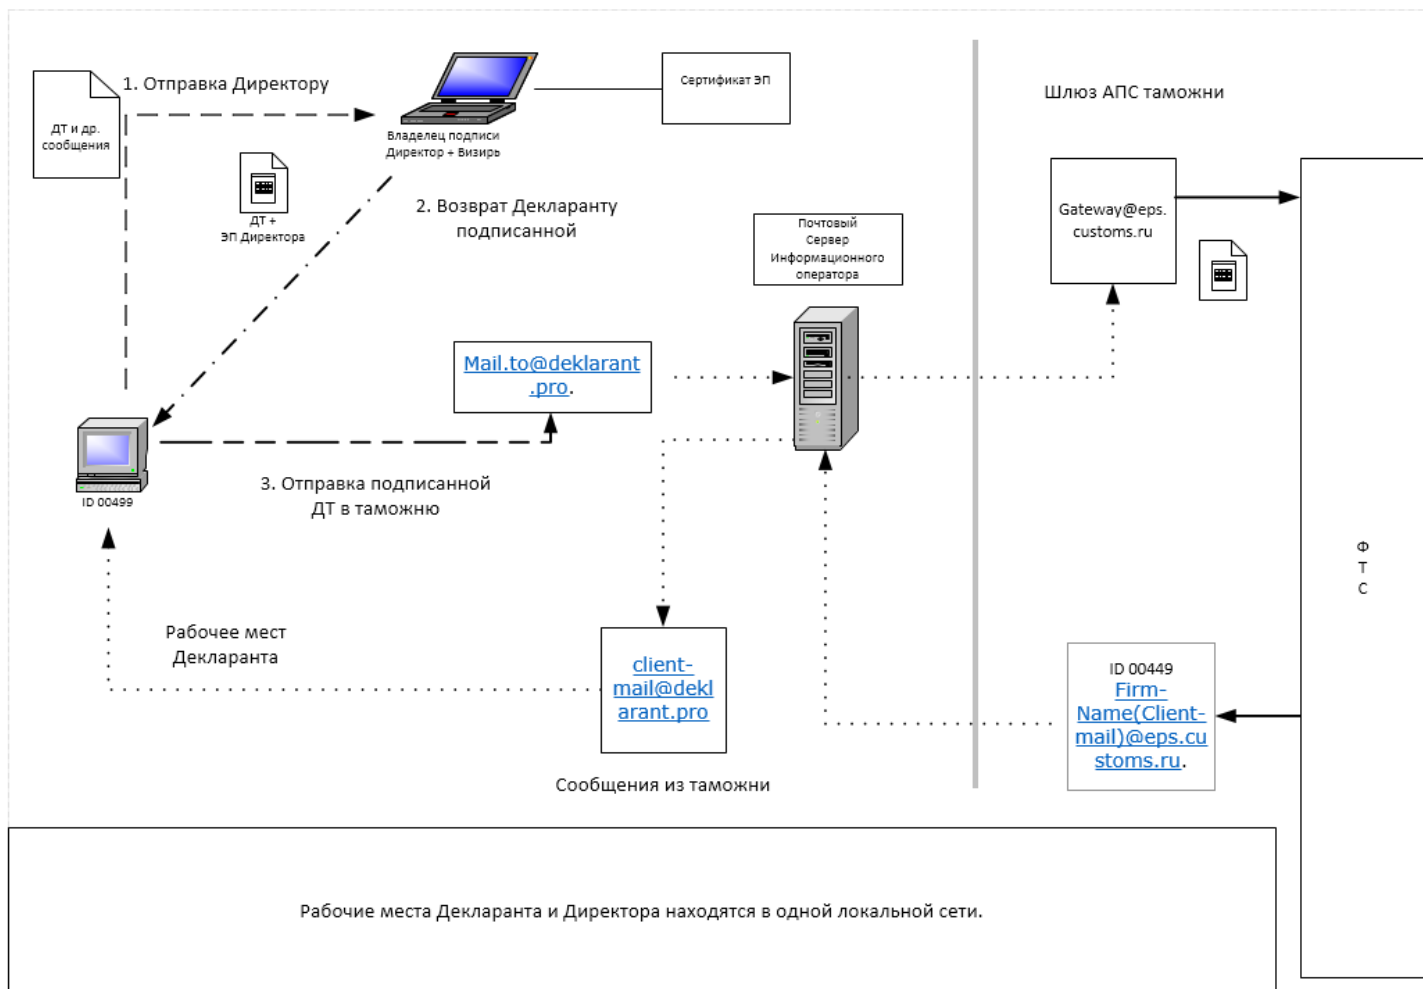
ДТ и др. сообщения

1. Отправка Директору

Владелец подписи Директор + Визирь

Сертификат ЭП

Шлюз АПС таможни

ДТ + ЭП Директора

2. Возврат Декларанту подписанной

Почтовый Сервер Информационного оператора

Gateway@eps.customs.ru

Mail.to@deklarant.pro.

ID 00499

3. Отправка подписанной ДТ в таможню

Ф Т С

Рабочее мест Декларанта

client-mail@deklarant.pro

ID 00449 Firm-Name(Client-mail)@eps.customs.ru.

Сообщения из таможни

Рабочие места Декларанта и Директора находятся в одной локальной сети.